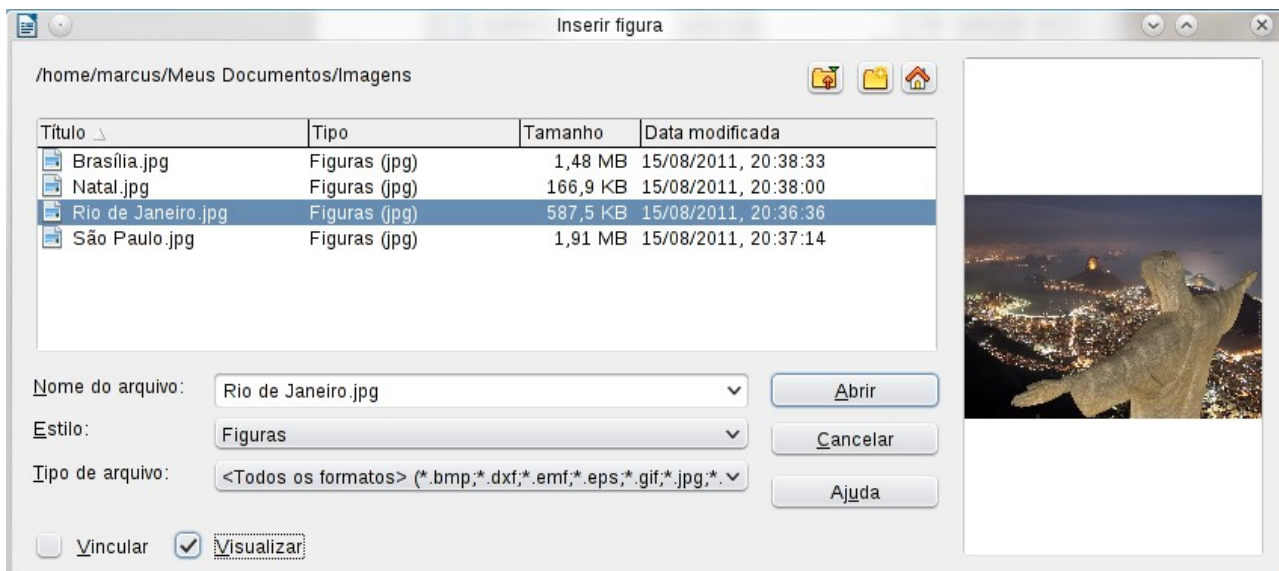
Inserir figura

/home/marcus/Meus Documentos/Imagens

| Título | Tipo | Tamanho | Data modificada |
|---|---|---|---|
| Brasília.jpg | Figuras (jpg) | 1,48 MB | 15/08/2011, 20:38:33 |
| Natal.jpg | Figuras (jpg) | 166,9 KB | 15/08/2011, 20:38:00 |
| Rio de Janeiro.jpg | Figuras (jpg) | 587,5 KB | 15/08/2011, 20:36:36 |
| São Paulo.jpg | Figuras (jpg) | 1,91 MB | 15/08/2011, 20:37:14 |

Nome do arquivo: Rio de Janeiro.jpg

Abrir

Estilo: Figuras

Cancelar

Tipo de arquivo: <Todos os formatos> (*.bmp;*.dxf;*.emf;*.eps;*.gif;*.jpg;*.

Ajuda

Vincular

Visualizar